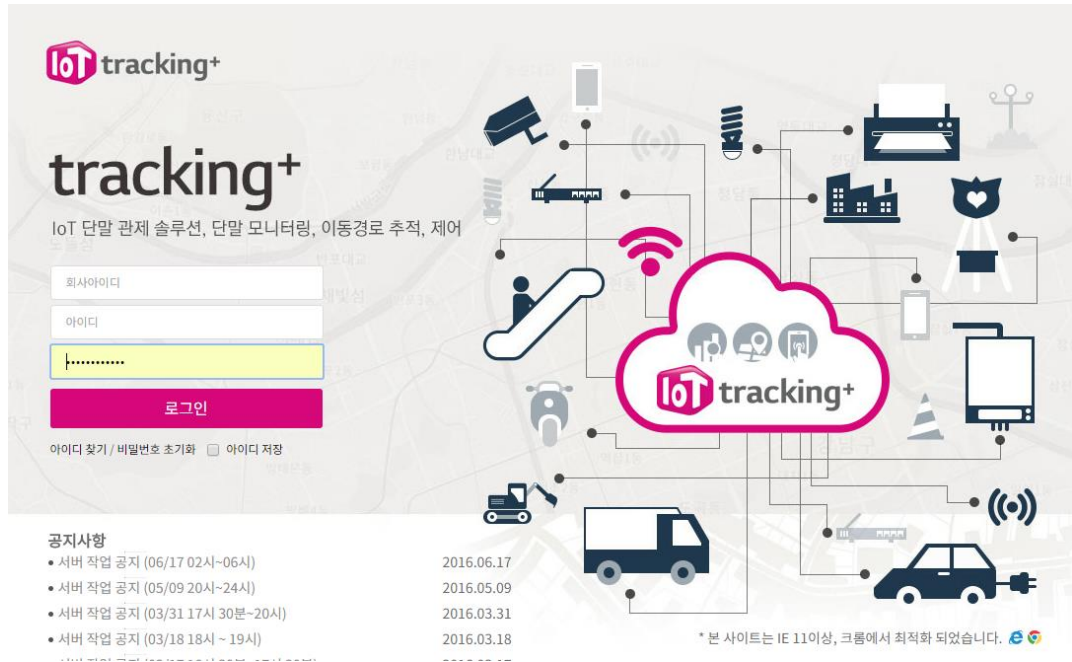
IoT tracking+

tracking+

IoT 단말 관제 솔루션, 단말 모니터링, 이동경로 추적, 제어

회사아이디

아이디

••••••••••

로그인

아이디 찾기 / 비밀번호 초기화 아이디 저장

IoT tracking+

공지사항

• 서버 작업 공지 (06/17 02시~06시) 2016.06.17
• 서버 작업 공지 (05/09 20시~24시) 2016.05.09
• 서버 작업 공지 (03/31 17시 30분~20시) 2016.03.31
• 서버 작업 공지 (03/18 18시 ~ 19시) 2016.03.18
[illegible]

* 본 사이트는 IE 11이상, 크롬에서 최적화 되었습니다.